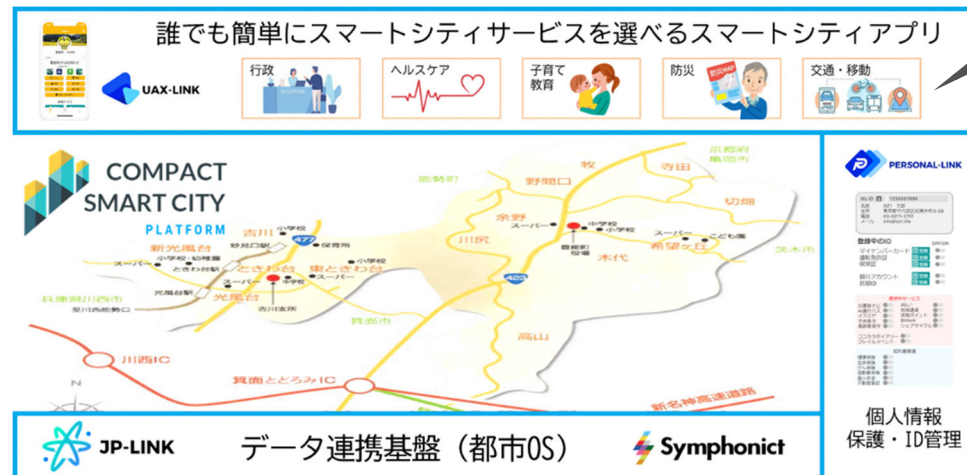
誰でも簡単にスマートシティサービスを選べるスマートシティアプリ

UAX-LINK

行政

ヘルスケア

子育て
教育

防災

交通・移動

COMPACT
SMART CITY
PLATFORM

京都府
亀岡市

牧

寺田

能勢町

野間口

切畑

吉川

小学校

477

保育所

新光風台

妙見口駅

小学校・幼稚園

ときわ台駅

スーパー

ときわ台

東ときわ台

光風台駅

スーパー

光風台

吉川支所

小学校

兵庫県川西市

笹川西能勢口

川尻

余野

中学校

スーパー

豊能町役場

小学校

スーパー

こども園

希望ヶ丘

木代

423

茨木市

箕面市

高山

川西IC

箕面とどろみIC

新名神高速道路

PERSONAL-LINK

個人情報
保護・ID管理

JP-LINK

データ連携基盤（都市OS）

Symphonict